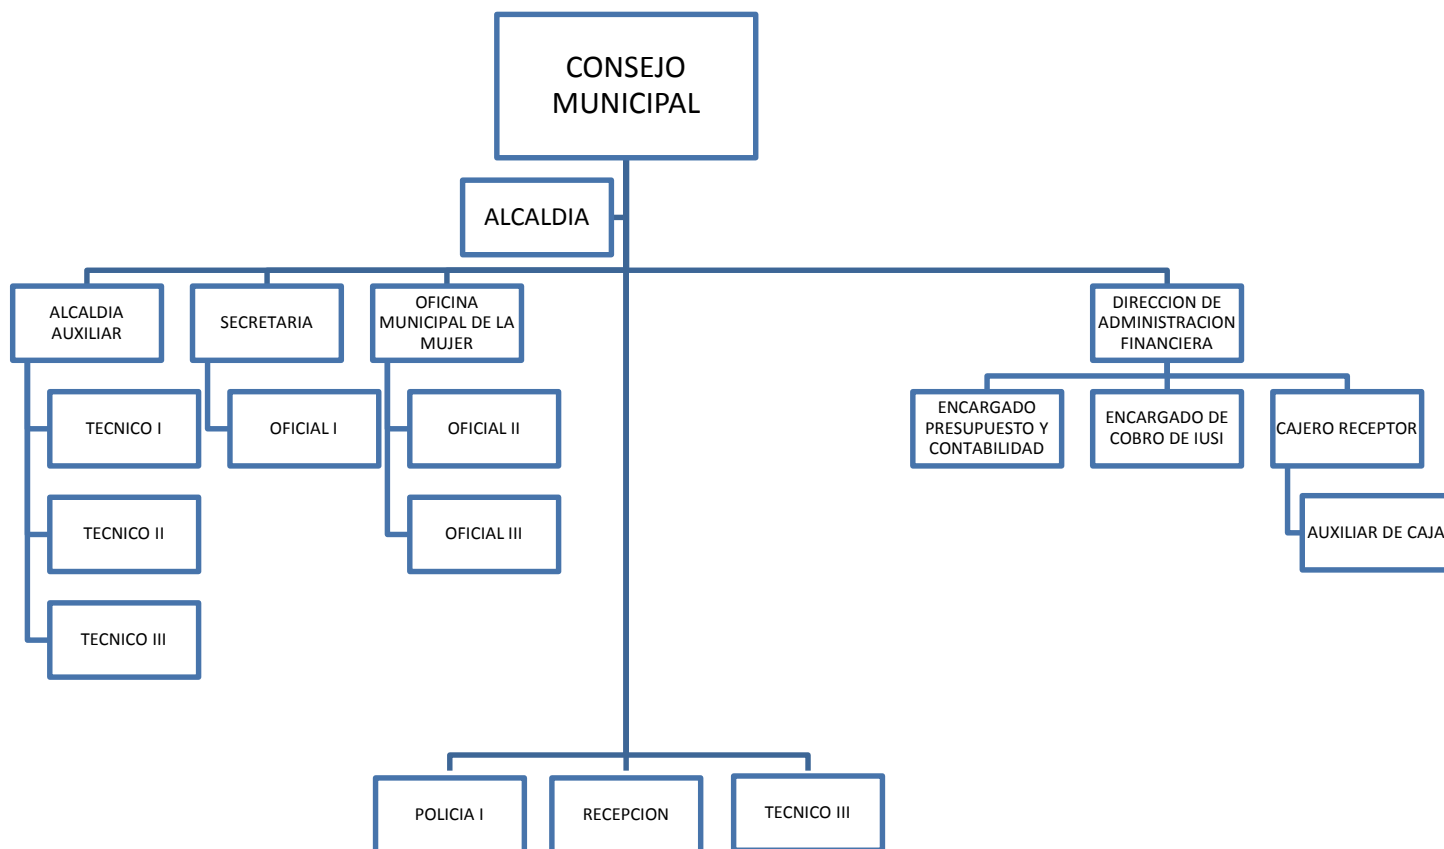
CONSEJO MUNICIPAL

ALCALDIA

ALCALDIA AUXILIAR

SECRETARIA

OFICINA MUNICIPAL DE LA MUJER

DIRECCION DE ADMINISTRACION FINANCIERA

TECNICO I

OFICIAL I

OFICIAL II

ENCARGADO PRESUPUESTO Y CONTABILIDAD

ENCARGADO DE COBRO DE IUSI

CAJERO RECEPTOR

TECNICO II

OFICIAL III

AUXILIAR DE CAJA

TECNICO III

POLICIA I

RECEPCION

TECNICO III